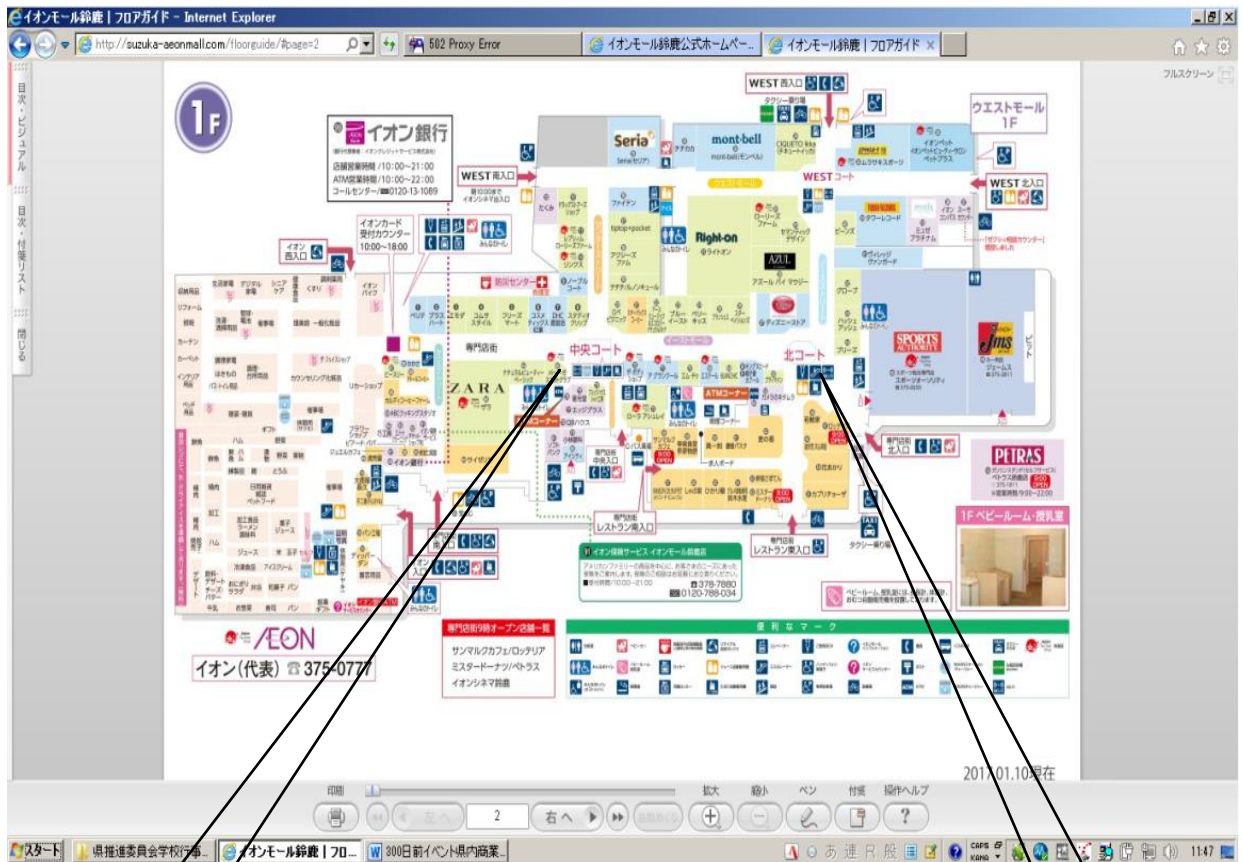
イオンモール鈴鹿｜フロアガイド - Internet Explorer
http://suzuka-aeonmall.com/floorguide/#page=2
502 Proxy Error
イオンモール鈴鹿公式ホームペー...
イオンモール鈴鹿｜フロアガイド ×
フルスクリーン
目次・ビジュアル
目次・付箋リスト
閉じる

1F
イオン銀行
店舗営業時間／10:00～21:00
ATM営業時間／10:00～22:00
コールセンター／0120-13-1089
WEST南入口
WEST西入口
ウエストモール 1F
WEST北入口
WESTコート
Seria
mont-bell
CIQUETO
Right-on
AZUL
イオンカード受付カウンター 10:00～18:00
イオン西入口
防災センター
専門店街
中央コート
北コート
ZARA
ATMコーナー
SPORTS AUTHORITY
Jms
PETRAS
専門店街北入口
専門店街中央入口
レストラン南入口
専門店街レストラン東入口
タクシー乗り場
1F ベビールーム・授乳室
イオン保険サービス イオンモール鈴鹿店
AEON
イオン(代表) ☎ 375-0777
専門店街9時オープン店舗一覧
サンマルクカフェ/ロッテリア
ミスタードーナツ/ペトラス
イオンシネマ鈴鹿
便利なマーク
2017.01.10現在

印刷 拡大 縮小 ペン 付箋 操作ヘルプ
左へ 2 右へ
スタート
県推進委員会学校行事...
イオンモール鈴鹿｜フロ...
300日前イベント県内商業...
11:47